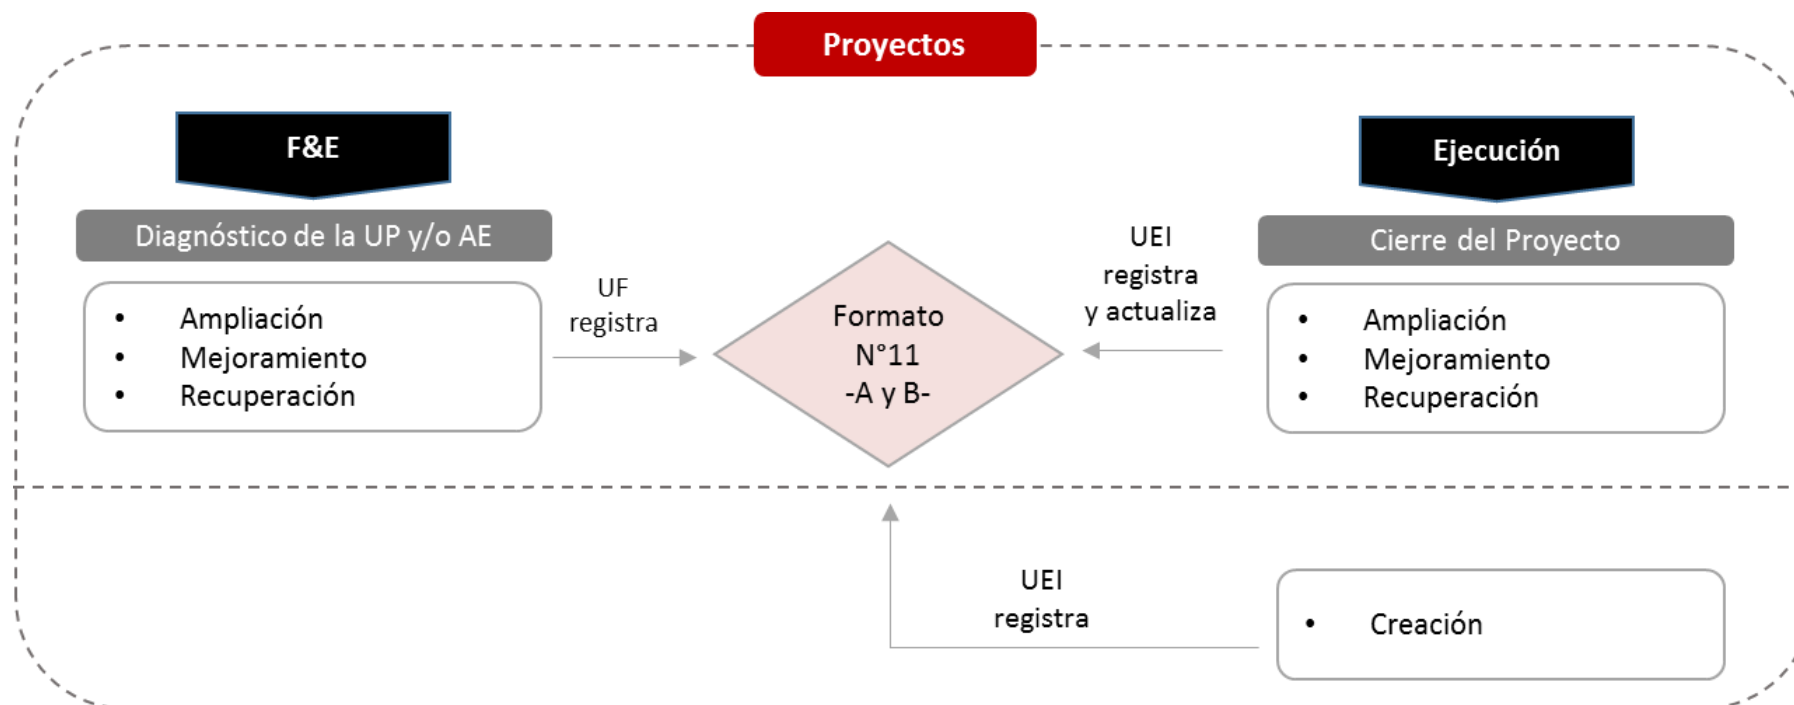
Proyectos

F&E

Diagnóstico de la UP y/o AE

- Ampliación
- Mejoramiento
- Recuperación

UF
registra

Formato
N°11
-A y B-

UEI
registra
y actualiza

Ejecución

Cierre del Proyecto

- Ampliación
- Mejoramiento
- Recuperación

UEI
registra

- Creación